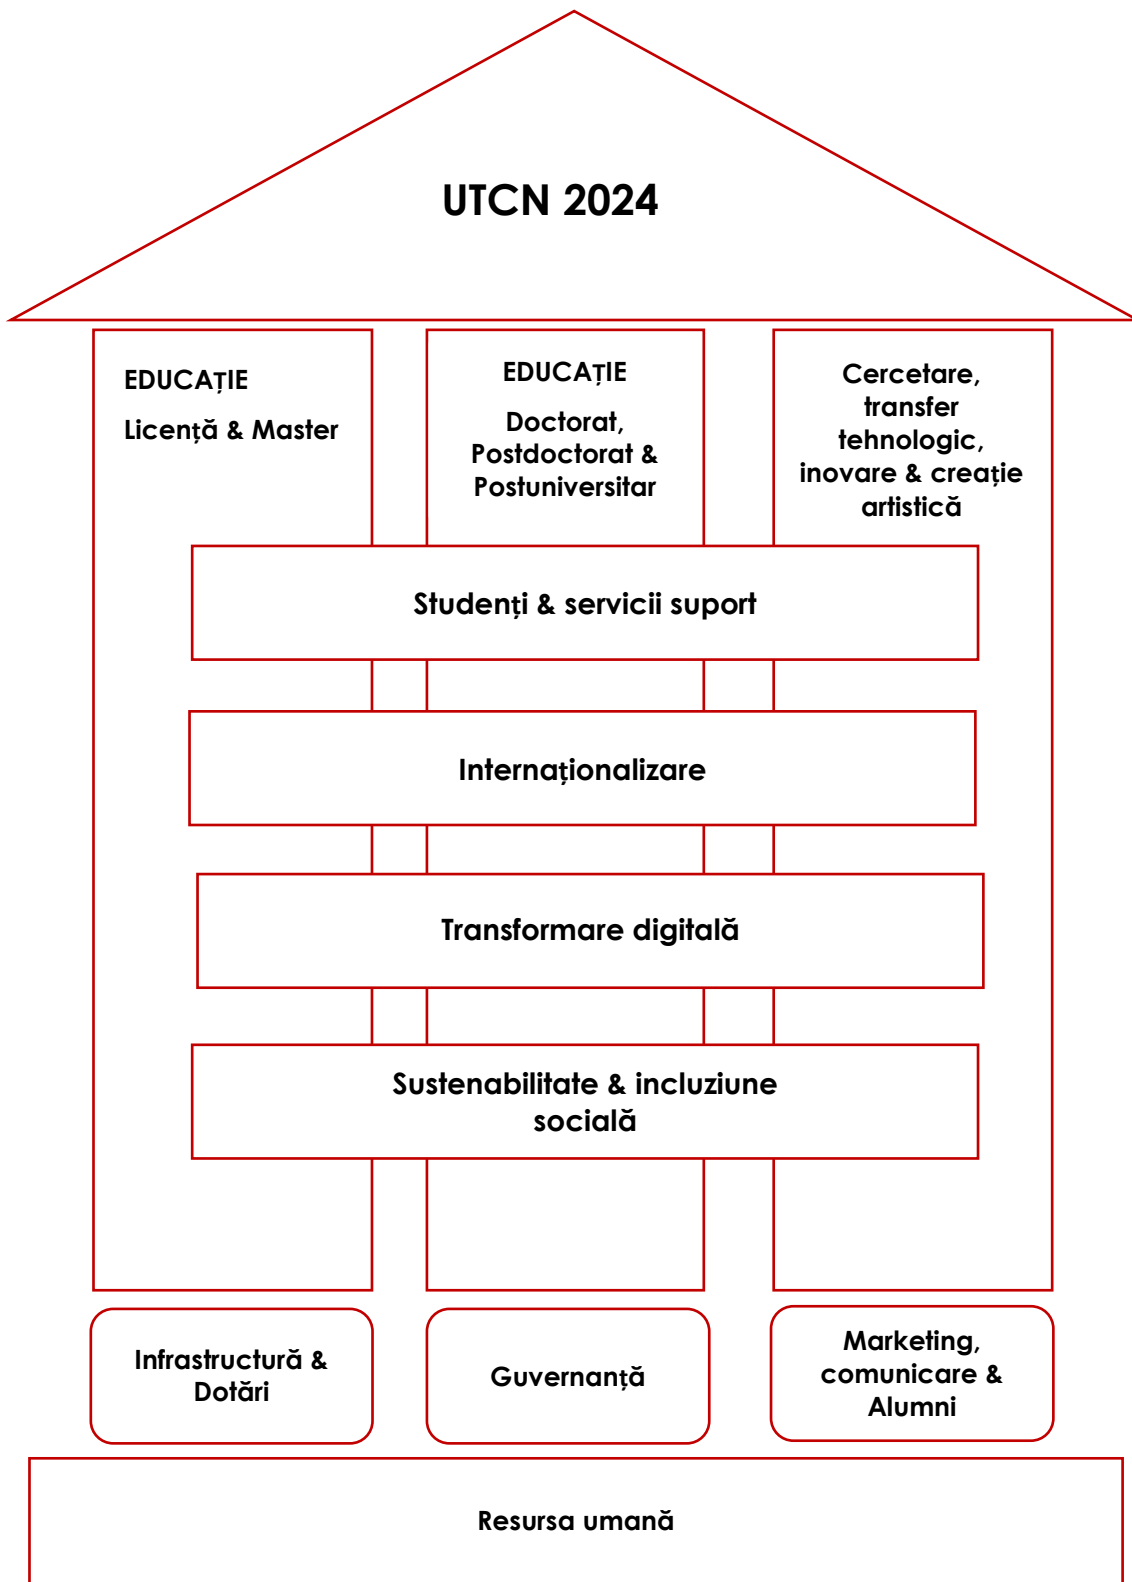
UTCN 2024

EDUCAȚIE

Licență & Master

EDUCAȚIE

Doctorat, Postdoctorat & Postuniversitar

Cercetare, transfer tehnologic, inovare & creație artistică

Studenți & servicii suport

Internaționalizare

Transformare digitală

Sustenabilitate & incluziune socială

Infrastructură & Dotări

Guvernanță

Marketing, comunicare & Alumni

Resursa umană